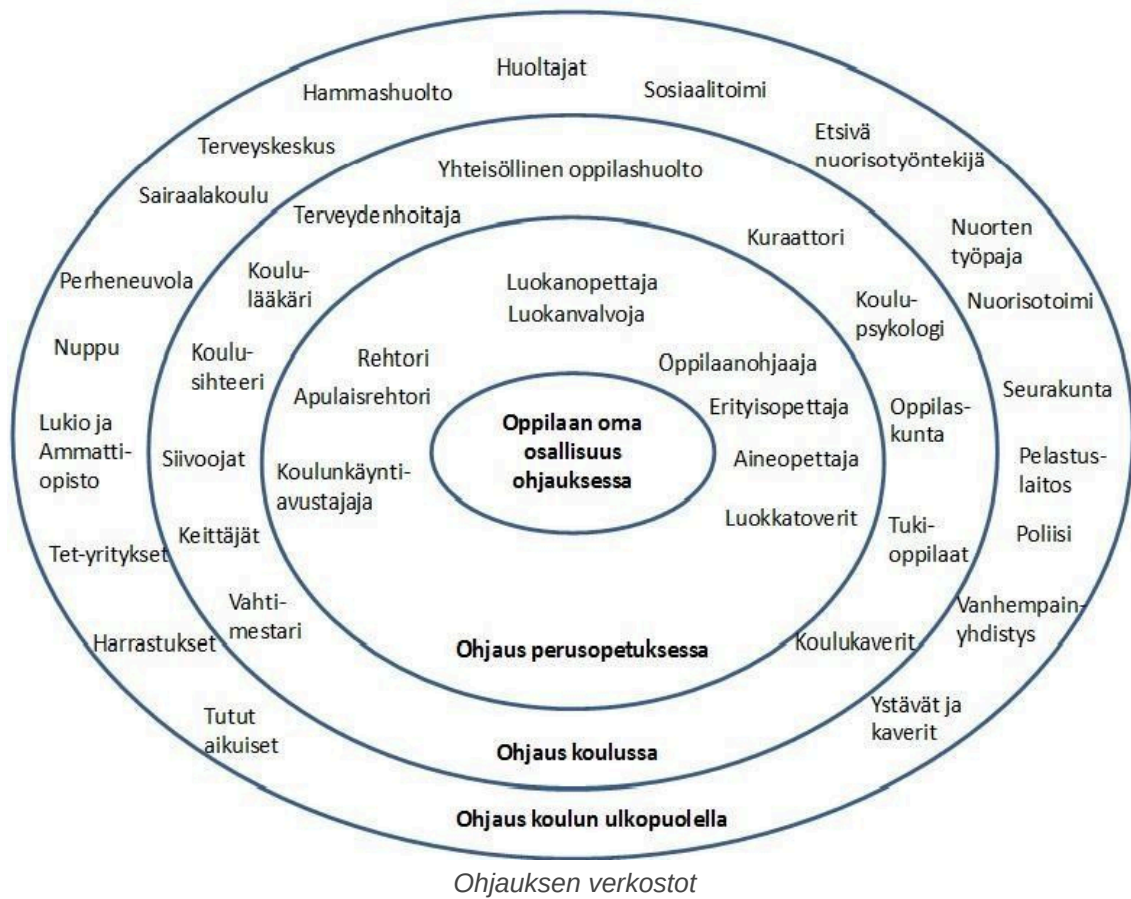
Huoltajat

Hammashuolto

Sosiaalitoimi

Etsivä nuorisotyöntekijä

Terveyskeskus

Yhteisöllinen oppilashuolto

Sairaalakoulu

Terveydenhoitaja

Nuorten työpaja

Kuraattori

Perheneuvola

Koululääkäri

Luokanopettaja
Luokanvalvoja

Koulupsykologi

Nuorisotoimi

Nuppu

Koulusihteeri

Rehtori
Apulaisrehtori

Oppilaanohjaaja

Seurakunta

Lukio ja Ammattiopisto

Oppilaan oma osallisuus ohjauksessa

Erityisopettaja

Oppilaskunta

Siivoojat

Koulunkäyntiavustajaja

Aineopettaja

Pelastuslaitos

Luokkatoverit

Keittäjät

Tukioppilaat

Poliisi

Tet-yritykset

Vahtimestari

Vanhempainyhdistys

Harrastukset

Ohjaus perusopetuksessa

Koulukaverit

Tutut aikuiset

Ystävät ja kaverit

Ohjaus koulussa

Ohjaus koulun ulkopuolella

Ohjauksen verkostot